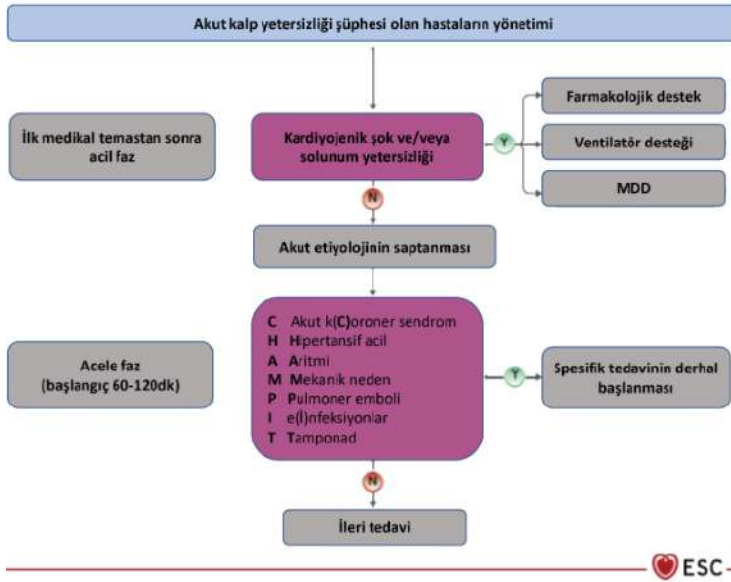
Akut kalp yetersizliği şüphesi olan hastaların yönetimi

İlk medikal temastan sonra acil faz

Kardiyojenik şok ve/veya solunum yetersizliği

Y

Farmakolojik destek

Ventilatör desteği

MDD

N

Akut etiyolojinin saptanması

Acele faz (başlangıç 60-120dk)

C Akut k(C)oroner sendrom
H Hipertansif acil
A Aritmi
M Mekanik neden
P Pulmoner emboli
I e(İ)nfeksiyoniar
T Tamponad

Y

Spesifik tedavinin derhal başlanması

N

İleri tedavi

ESC